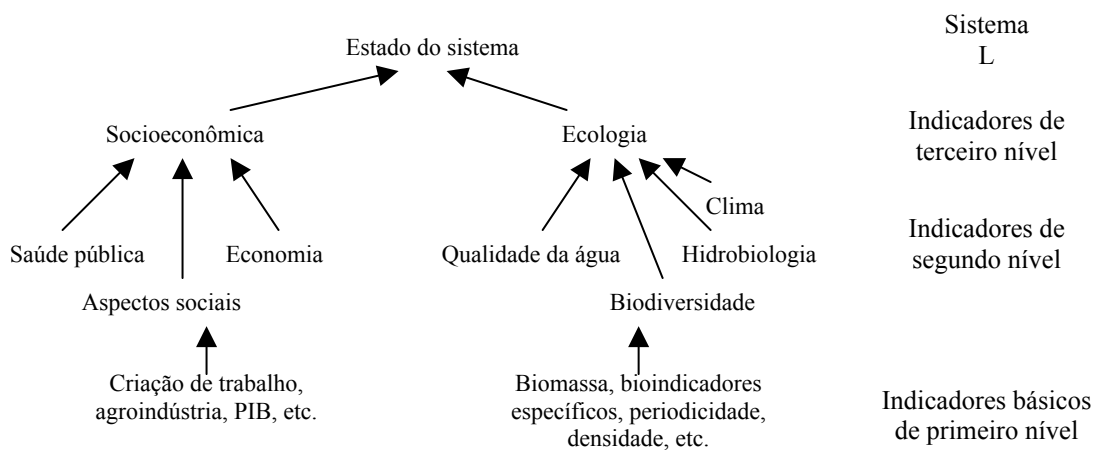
Estado do sistema

Sistema L

Socioeconômica

Ecologia

Indicadores de terceiro nível

Clima

Saúde pública

Economia

Qualidade da água

Hidrobiologia

Indicadores de segundo nível

Aspectos sociais

Biodiversidade

Criação de trabalho, agroindústria, PIB, etc.

Biomassa, bioindicadores específicos, periodicidade, densidade, etc.

Indicadores básicos de primeiro nível